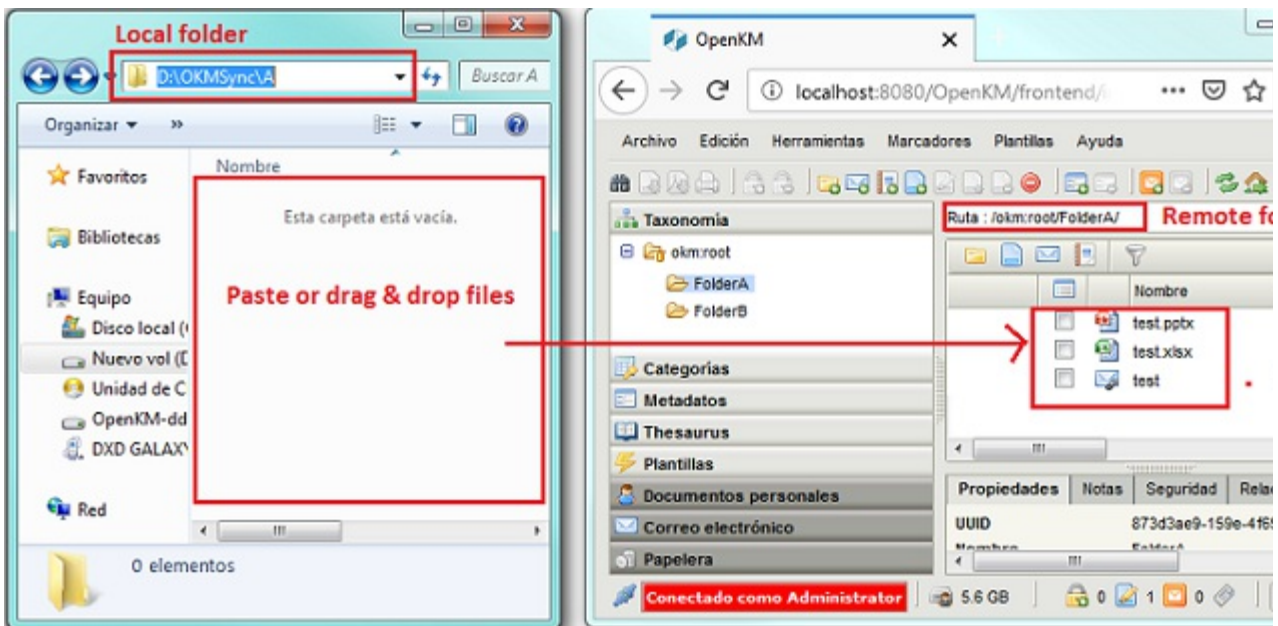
Local folder

D:\OKMSync\A

Buscar A

Organizar ▾ »

Favoritos

Bibliotecas

Equipo

Disco local (

Nuevo vol (D

Unidad de C

OpenKM-dd

DXD GALAX

Red

Nombre

Esta carpeta está vacía.

Paste or drag & drop files

0 elementos

OpenKM ×

localhost:8080/OpenKM/frontend/

Archivo Edición Herramientas Marcadores Plantillas Ayuda

Taxonomía

okm:root

FolderA

FolderB

Categorías

Metadatos

Thesaurus

Plantillas

Documentos personales

Correo electrónico

Papelera

Ruta : /okm:root/FolderA/

Remote fo

Nombre

test.pptx

test.xlsx

test

Propiedades Notas Seguridad Rela

UUID 873d3ae9-159e-4f6

Nombre FolderA

Conectado como Administrator

5.6 GB

0 1 0